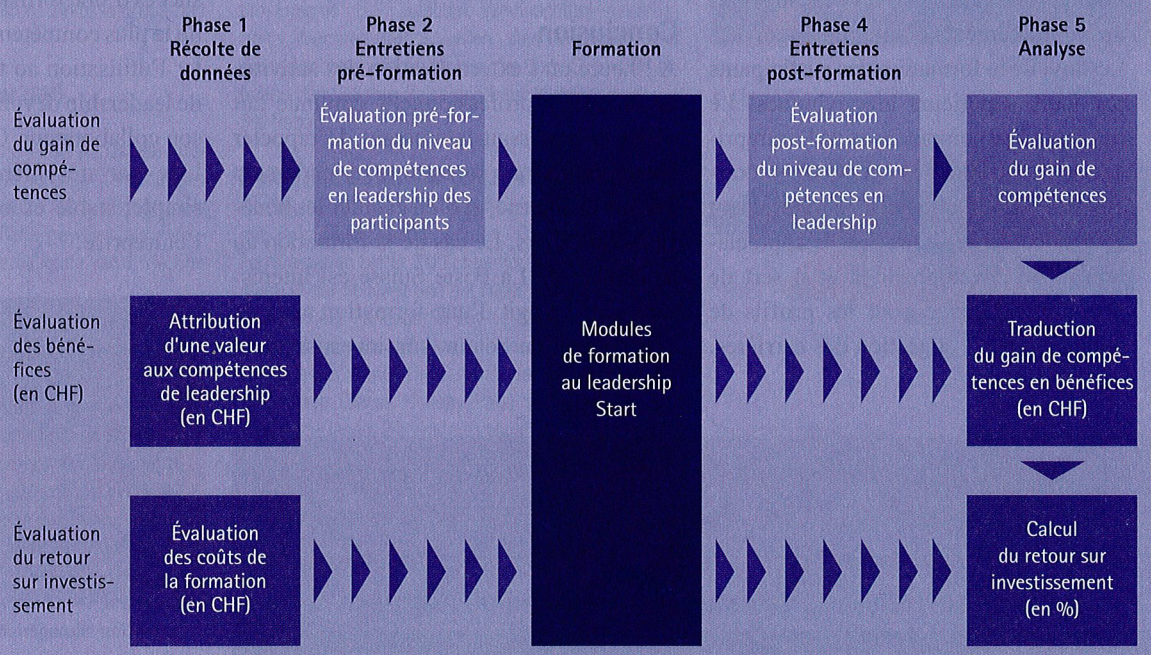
Phase 1
Récolte de données

Phase 2
Entretiens pré-formation

Formation

Phase 4
Entretiens post-formation

Phase 5
Analyse

Évaluation du gain de compétences

Évaluation pré-formation du niveau de compétences en leadership des participants

Évaluation post-formation du niveau de compétences en leadership

Évaluation du gain de compétences

Évaluation des bénéfices (en CHF)

Attribution d'une valeur aux compétences de leadership (en CHF)

Modules de formation au leadership Start

Traduction du gain de compétences en bénéfices (en CHF)

Évaluation du retour sur investissement

Évaluation des coûts de la formation (en CHF)

Calcul du retour sur investissement (en %)